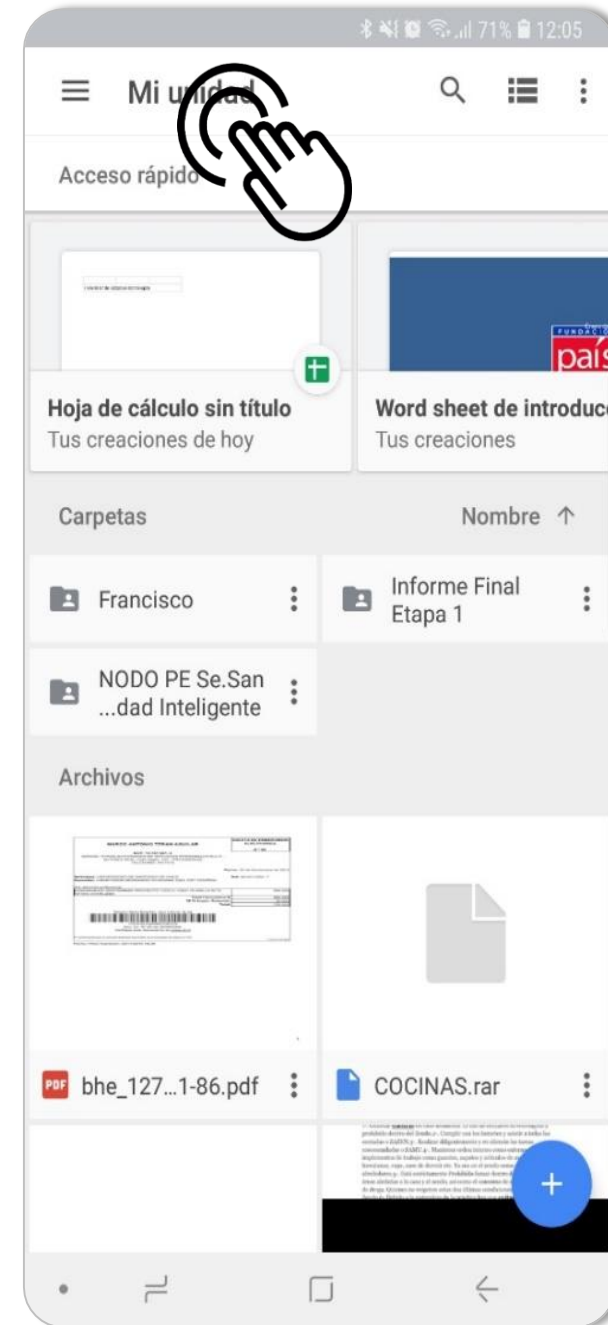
71% 12:05

Mi unidad

Acceso rápido

FUNDACIÓN
país

Hoja de cálculo sin título
Tus creaciones de hoy

Word sheet de introduc
Tus creaciones

Carpetas

Nombre ↑

Francisco

Informe Final Etapa 1

NODO PE Se.San ...dad Inteligente

Archivos

PDF bhe_127...1-86.pdf

COCINAS.rar

+